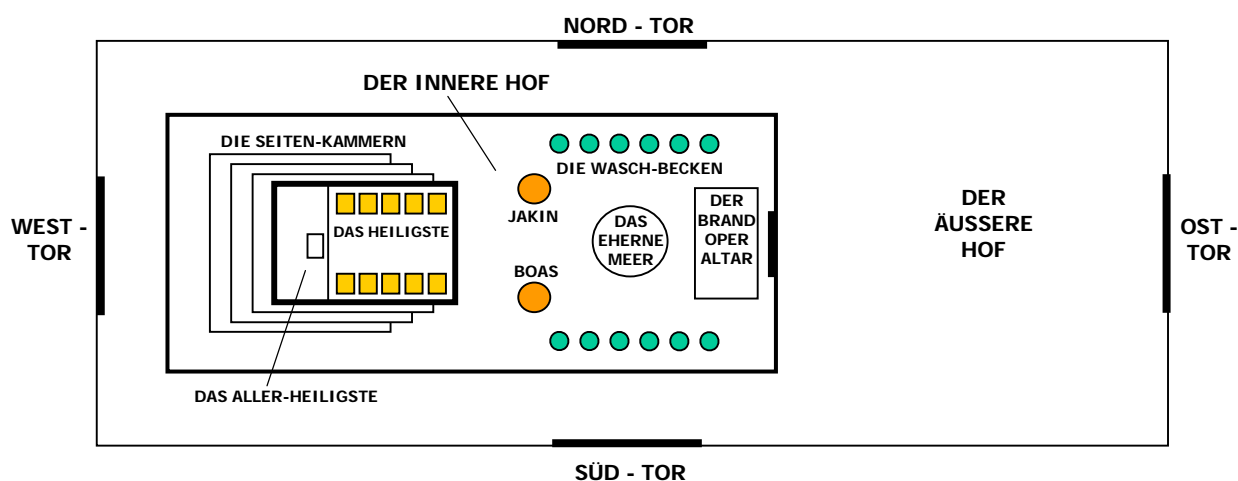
NORD - TOR

DER INNERE HOF

DIE SEITEN-KAMMERN

DIE WASCH-BECKEN

WEST - TOR

JAKIN

DAS HEILIGSTE

DAS EHERNE MEER

DER BRAND OPER ALTAR

DER ÄUSSERE HOF

OST - TOR

BOAS

DAS ALLER-HEILIGSTE

SÜD - TOR